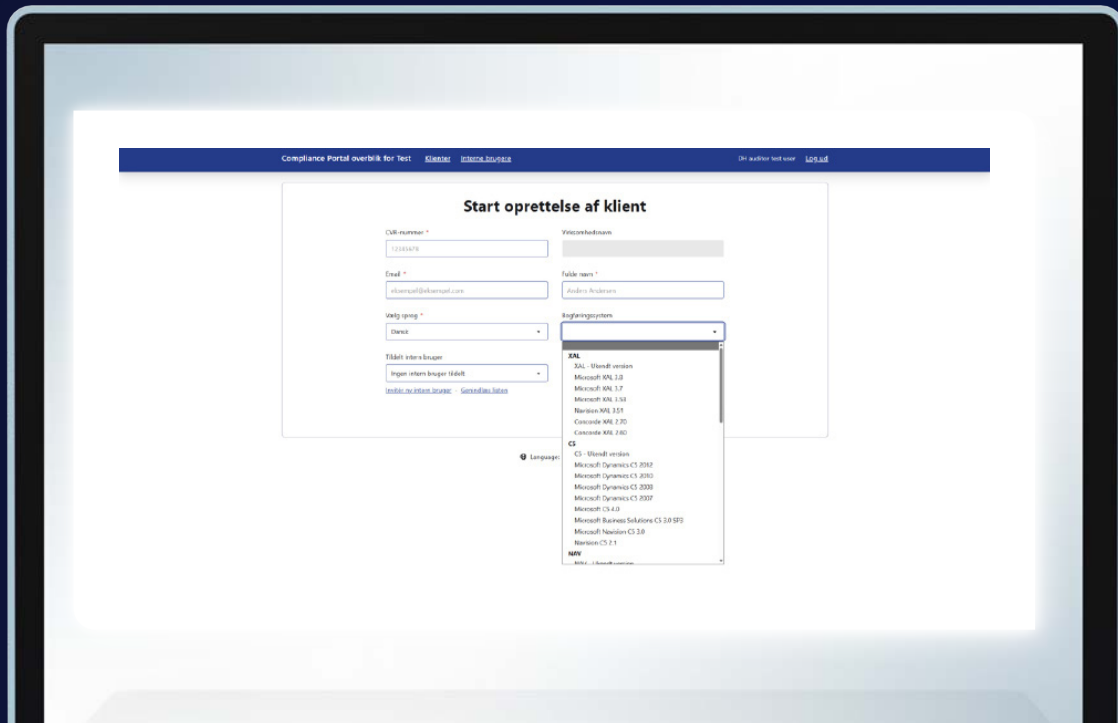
Compliance Portal overblik for Test Klienter Interne brugere

DH auditor test user Log ud

Start oprettelse af klient

CVR-nummer *

12345678

Virksomhedsnavn

Email *

eksempel@eksempel.com

Fulde navn *

Anders Andersen

Vælg sprog *

Dansk

Bogføringssystem

Tildelt intern bruger

Ingen intern bruger tildelt

Inviter ny intern bruger · Genindlæs listen

XAL

XAL - Ukendt version

Microsoft XAL 3.8

Microsoft XAL 3.7

Microsoft XAL 3.53

Navision XAL 3.51

Concorde XAL 2.70

Concorde XAL 2.60

C5

C5 - Ukendt version

Microsoft Dynamics C5 2012

Microsoft Dynamics C5 2010

Microsoft Dynamics C5 2008

Microsoft Dynamics C5 2007

Microsoft C5 4.0

Microsoft Business Solutions C5 3.0 SP3

Microsoft Navision C5 3.0

Navision C5 2.1

NAV

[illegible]

Language: